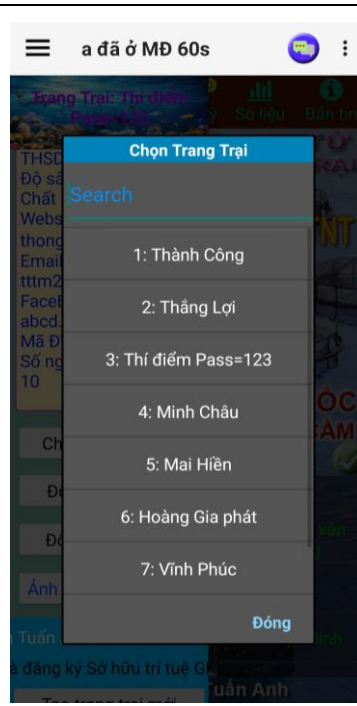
a đã ở MĐ 60s

Trang Trại: Thí điểm Pass=123

Số liệu

Bản tin

THSD
Độ sâ
Chất
Webs
thong
Email
tttm2
Faceb
abcd.
Mã Đ
Số ng
10

Ch

Đ

Đ

Ảnh

Tuấn

à đăng ký Sở hữu trí tuệ G

Tuấn Anh

Tạo trang trại mới

Chọn Trang Trại

Search

1: Thành Công

2: Thắng Lợi

3: Thí điểm Pass=123

4: Minh Châu

5: Mai Hiền

6: Hoàng Gia phát

7: Vĩnh Phúc

Đóng